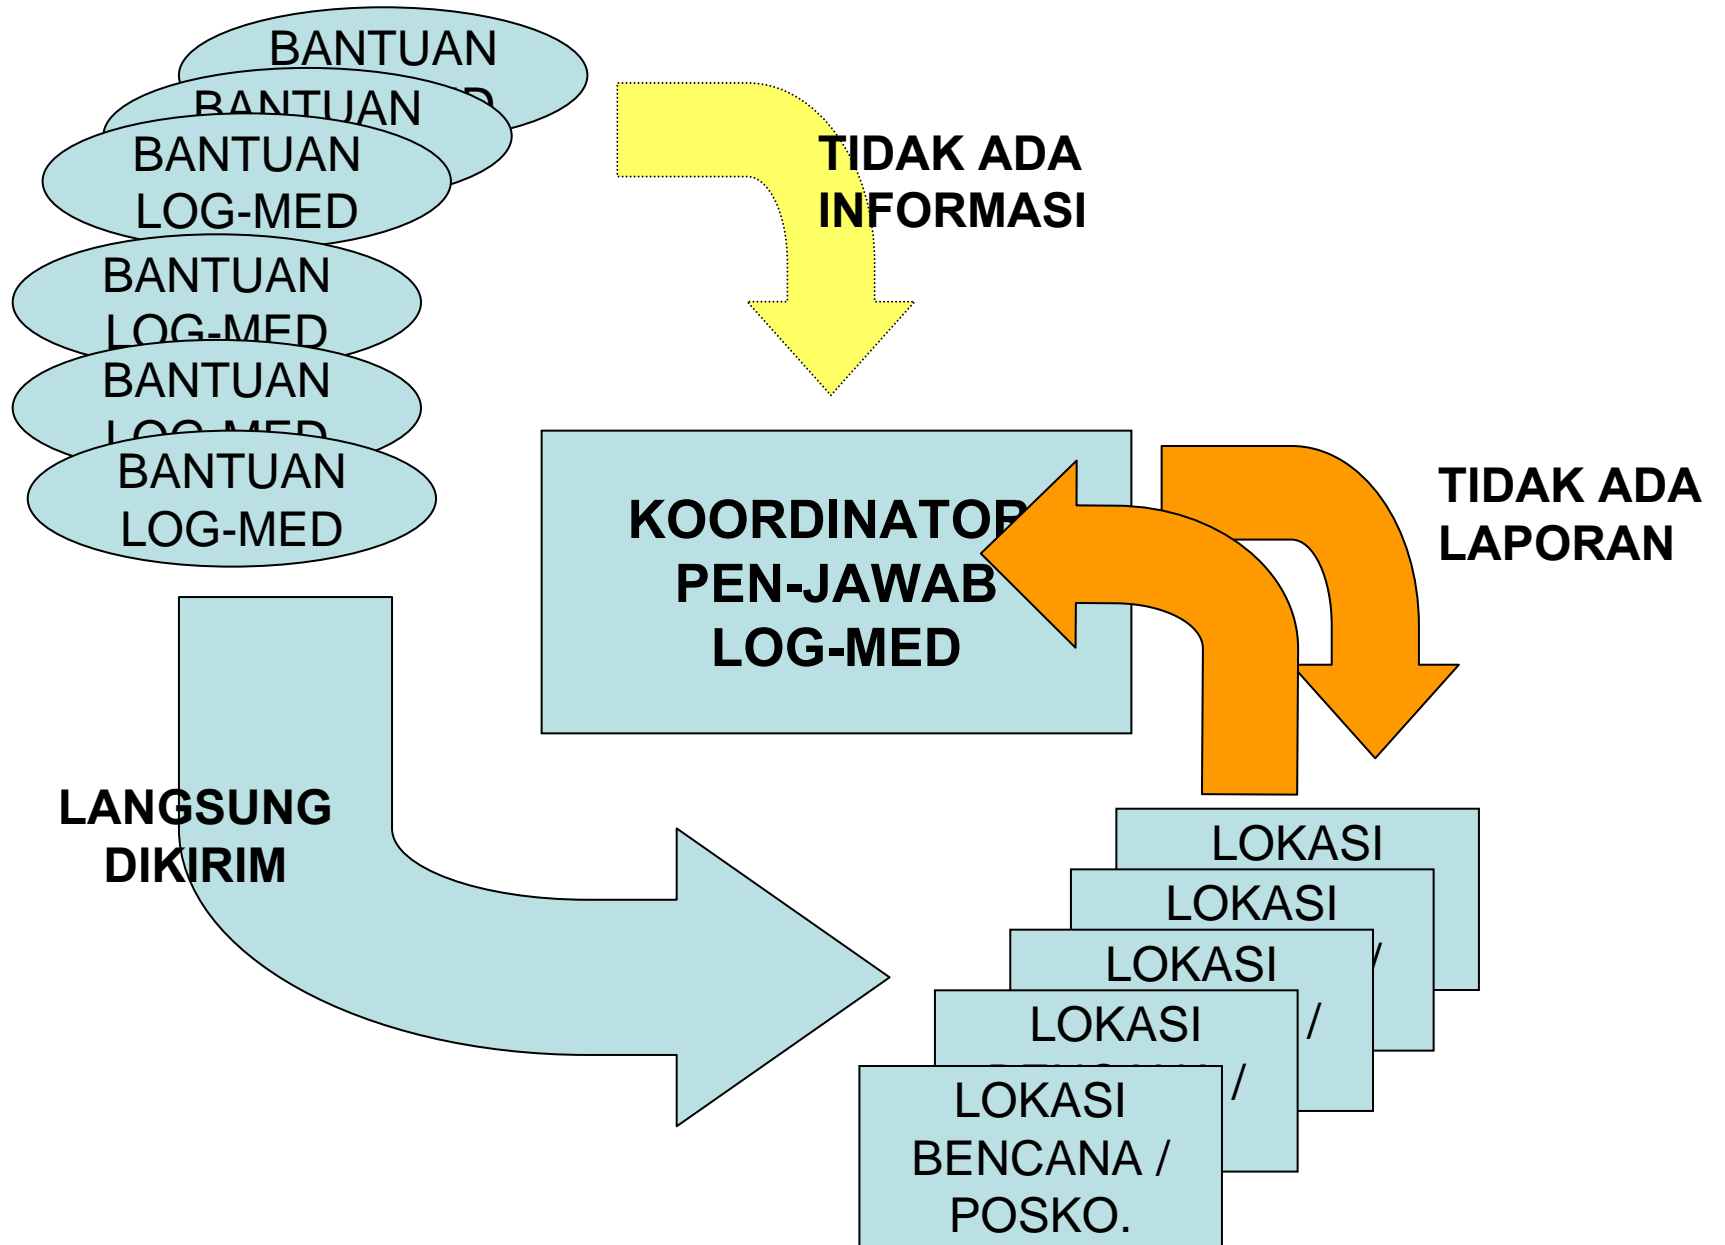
BANTUAN

BANTUAN

BANTUAN
LOG-MED

BANTUAN
LOG-MED

BANTUAN

BANTUAN
LOG-MED

TIDAK ADA
INFORMASI

KOORDINATOR
PEN-JAWAB
LOG-MED

TIDAK ADA
LAPORAN

LANGSUNG
DIKIRIM

LOKASI

LOKASI
/

LOKASI
/

LOKASI
/

LOKASI
BENCANA /
POSKO.